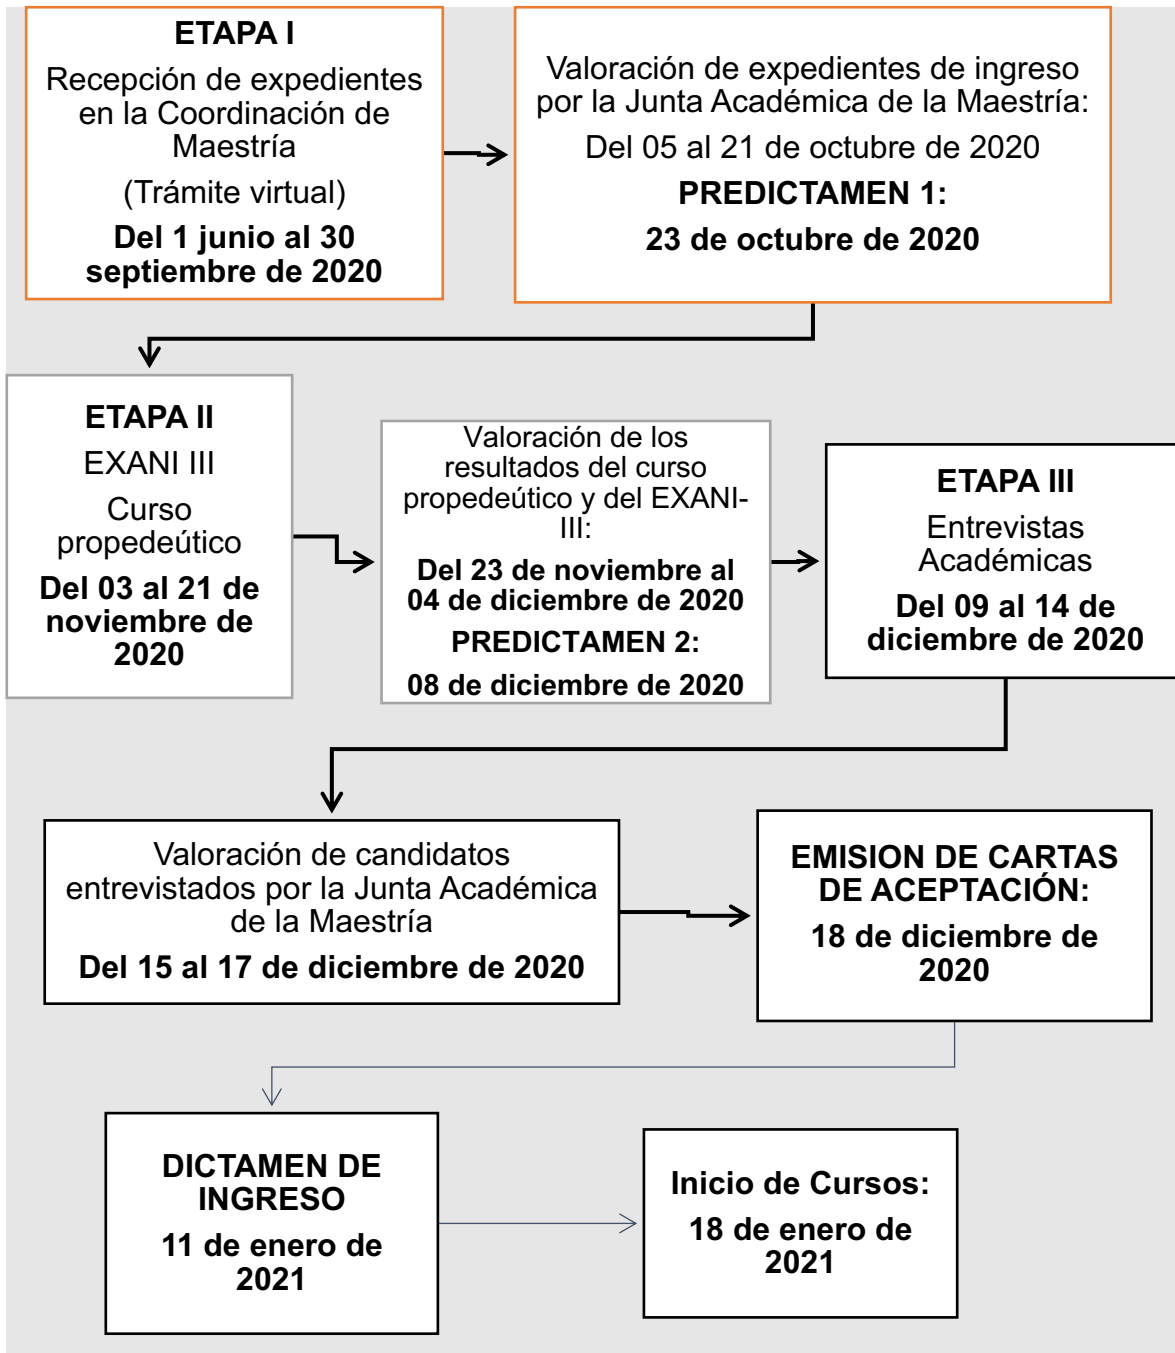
ETAPA I

Recepción de expedientes en la Coordinación de Maestría

(Trámite virtual)

Del 1 junio al 30 septiembre de 2020

Valoración de expedientes de ingreso por la Junta Académica de la Maestría:

Del 05 al 21 de octubre de 2020

PREDICTAMEN 1:

23 de octubre de 2020

ETAPA II

EXANI III

Curso propedeútico

Del 03 al 21 de noviembre de 2020

Valoración de los resultados del curso propedeútico y del EXANI-III:

Del 23 de noviembre al 04 de diciembre de 2020

PREDICTAMEN 2:

08 de diciembre de 2020

ETAPA III

Entrevistas Académicas

Del 09 al 14 de diciembre de 2020

Valoración de candidatos entrevistados por la Junta Académica de la Maestría

Del 15 al 17 de diciembre de 2020

EMISION DE CARTAS DE ACEPTACIÓN:

18 de diciembre de 2020

DICTAMEN DE INGRESO

11 de enero de 2021

Inicio de Cursos:

18 de enero de 2021